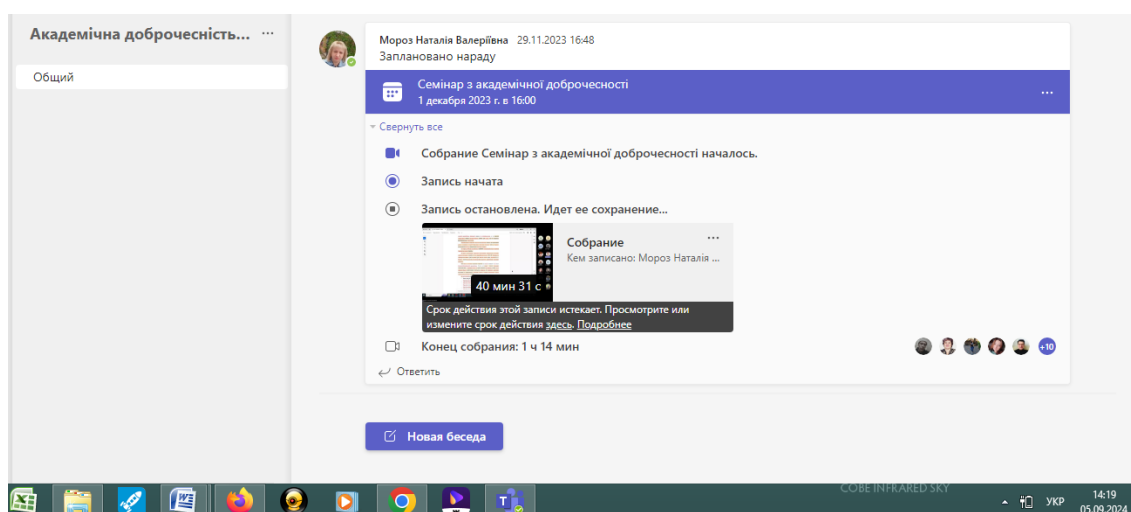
Академічна доброчесність... ···

Общий

Мороз Наталія Валеріївна 29.11.2023 16:48
Заплановано нараду

Семінар з академічної доброчесності
1 декабря 2023 г. в 16:00

···

Свернуть все

Собрание Семінар з академічної доброчесності началось.

Запись начата

Запись остановлена. Идет ее сохранение...

40 мин 31 с

Собрание
Кем записано: Мороз Наталія ...

···

Срок действия этой записи истекает. Просмотрите или измените срок действия здесь. Подробнее

Конец собрания: 1 ч 14 мин

+10

Ответить

Новая беседа

COBE INFRARED SKY

УКР

14:19
05.09.2024